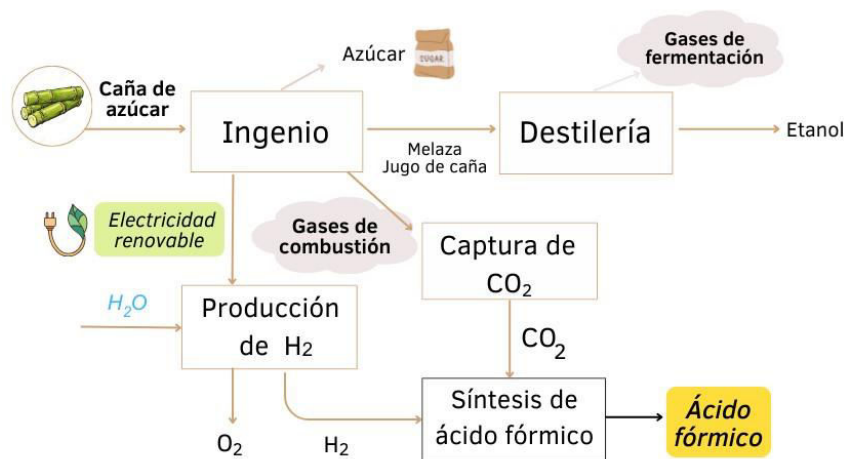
Azúcar

SUGAR

Gases de fermentación

Caña de azúcar

Ingenio

Melaza
Jugo de caña

Destilería

Etanol

Electricidad renovable

Gases de combustión

Captura de $CO_2$

$H_2O$

Producción de $H_2$

$CO_2$

Síntesis de ácido fórmico

Ácido fórmico

$O_2$

$H_2$